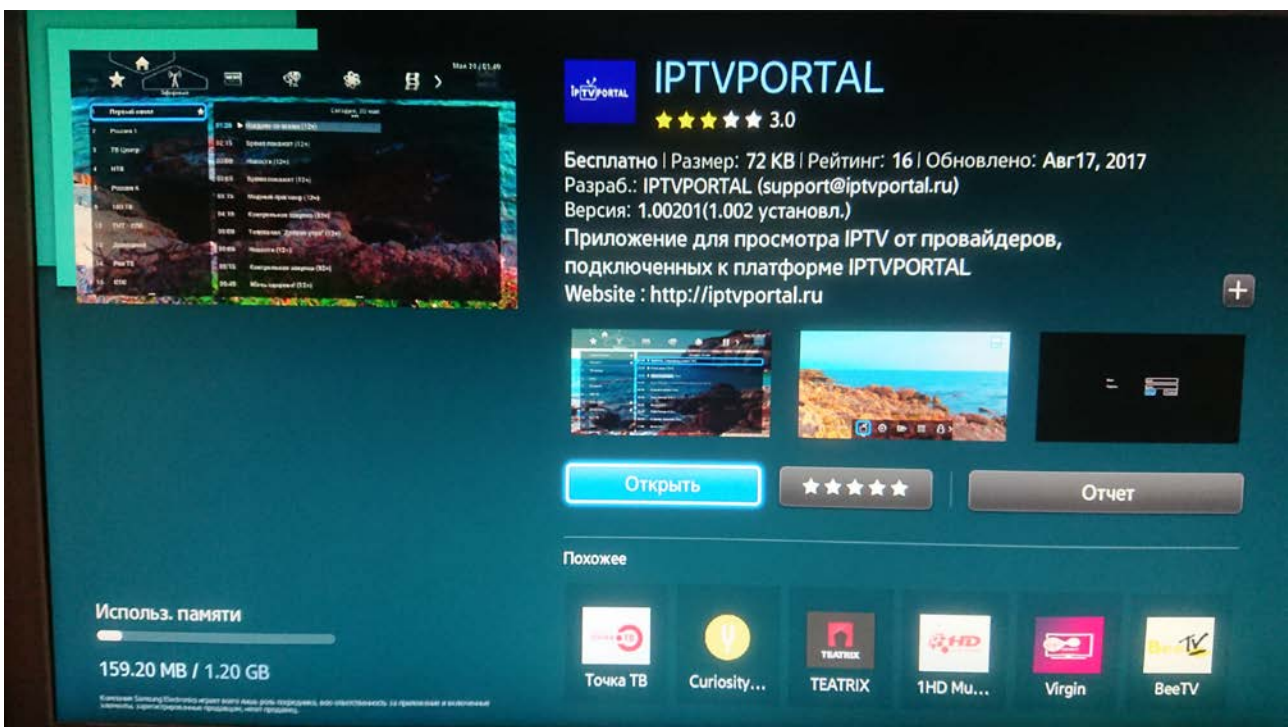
IPTVPORTAL

IPTVPORTAL
3.0

Бесплатно | Размер: 72 KB | Рейтинг: 16 | Обновлено: Авг17, 2017
Разраб.: IPTVPORTAL (support@iptvportal.ru)
Версия: 1.00201(1.002 установл.)
Приложение для просмотра IPTV от провайдеров, подключенных к платформе IPTVPORTAL
Website : http://iptvportal.ru

Открыть

Отчет

Похожее

Точка ТВ
Curiosity...
TEATRIX
1HD Mu...
Virgin
BeeTV

Использ. памяти
159.20 MB / 1.20 GB

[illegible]